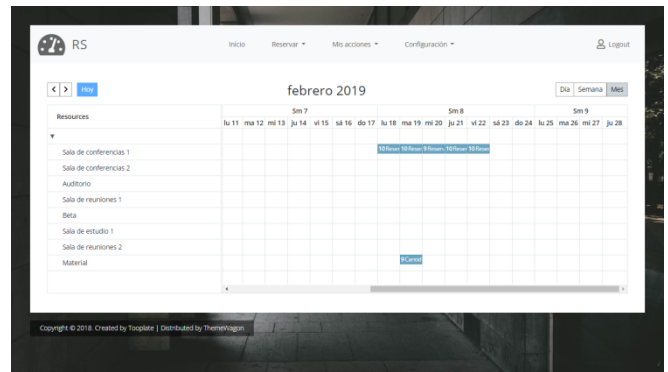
RS

Inicio Reservar ▾ Mis acciones ▾ Configuración ▾ Logout

< > Hoy

febrero 2019

Día Semana Mes

| Resources | Sm 7 | | | | | | | Sm 8 | | | | | | | Sm 9 | | | |
|---|---|---|---|---|---|---|---|---|---|---|---|---|---|---|---|---|---|---|
| | lu 11 | ma 12 | mi 13 | ju 14 | vi 15 | sá 16 | do 17 | lu 18 | ma 19 | mi 20 | ju 21 | vi 22 | sá 23 | do 24 | lu 25 | ma 26 | mi 27 | ju 28 |
| ▾ | | | | | | | | | | | | | | | | | | |
| Sala de conferencias 1 | | | | | | | | 10 Reser | 10 Reser | 9 Reser | 10 Reser | 10 Reser | | | | | | |
| Sala de conferencias 2 | | | | | | | | | | | | | | | | | | |
| Auditorio | | | | | | | | | | | | | | | | | | |
| Sala de reuniones 1 | | | | | | | | | | | | | | | | | | |
| Beta | | | | | | | | | | | | | | | | | | |
| Sala de estudio 1 | | | | | | | | | | | | | | | | | | |
| Sala de reuniones 2 | | | | | | | | | | | | | | | | | | |
| Material | | | | | | | | | 9 Carrod | | | | | | | | | |

Copyright © 2018. Created by Tooplate | Distributed by ThemeWagon